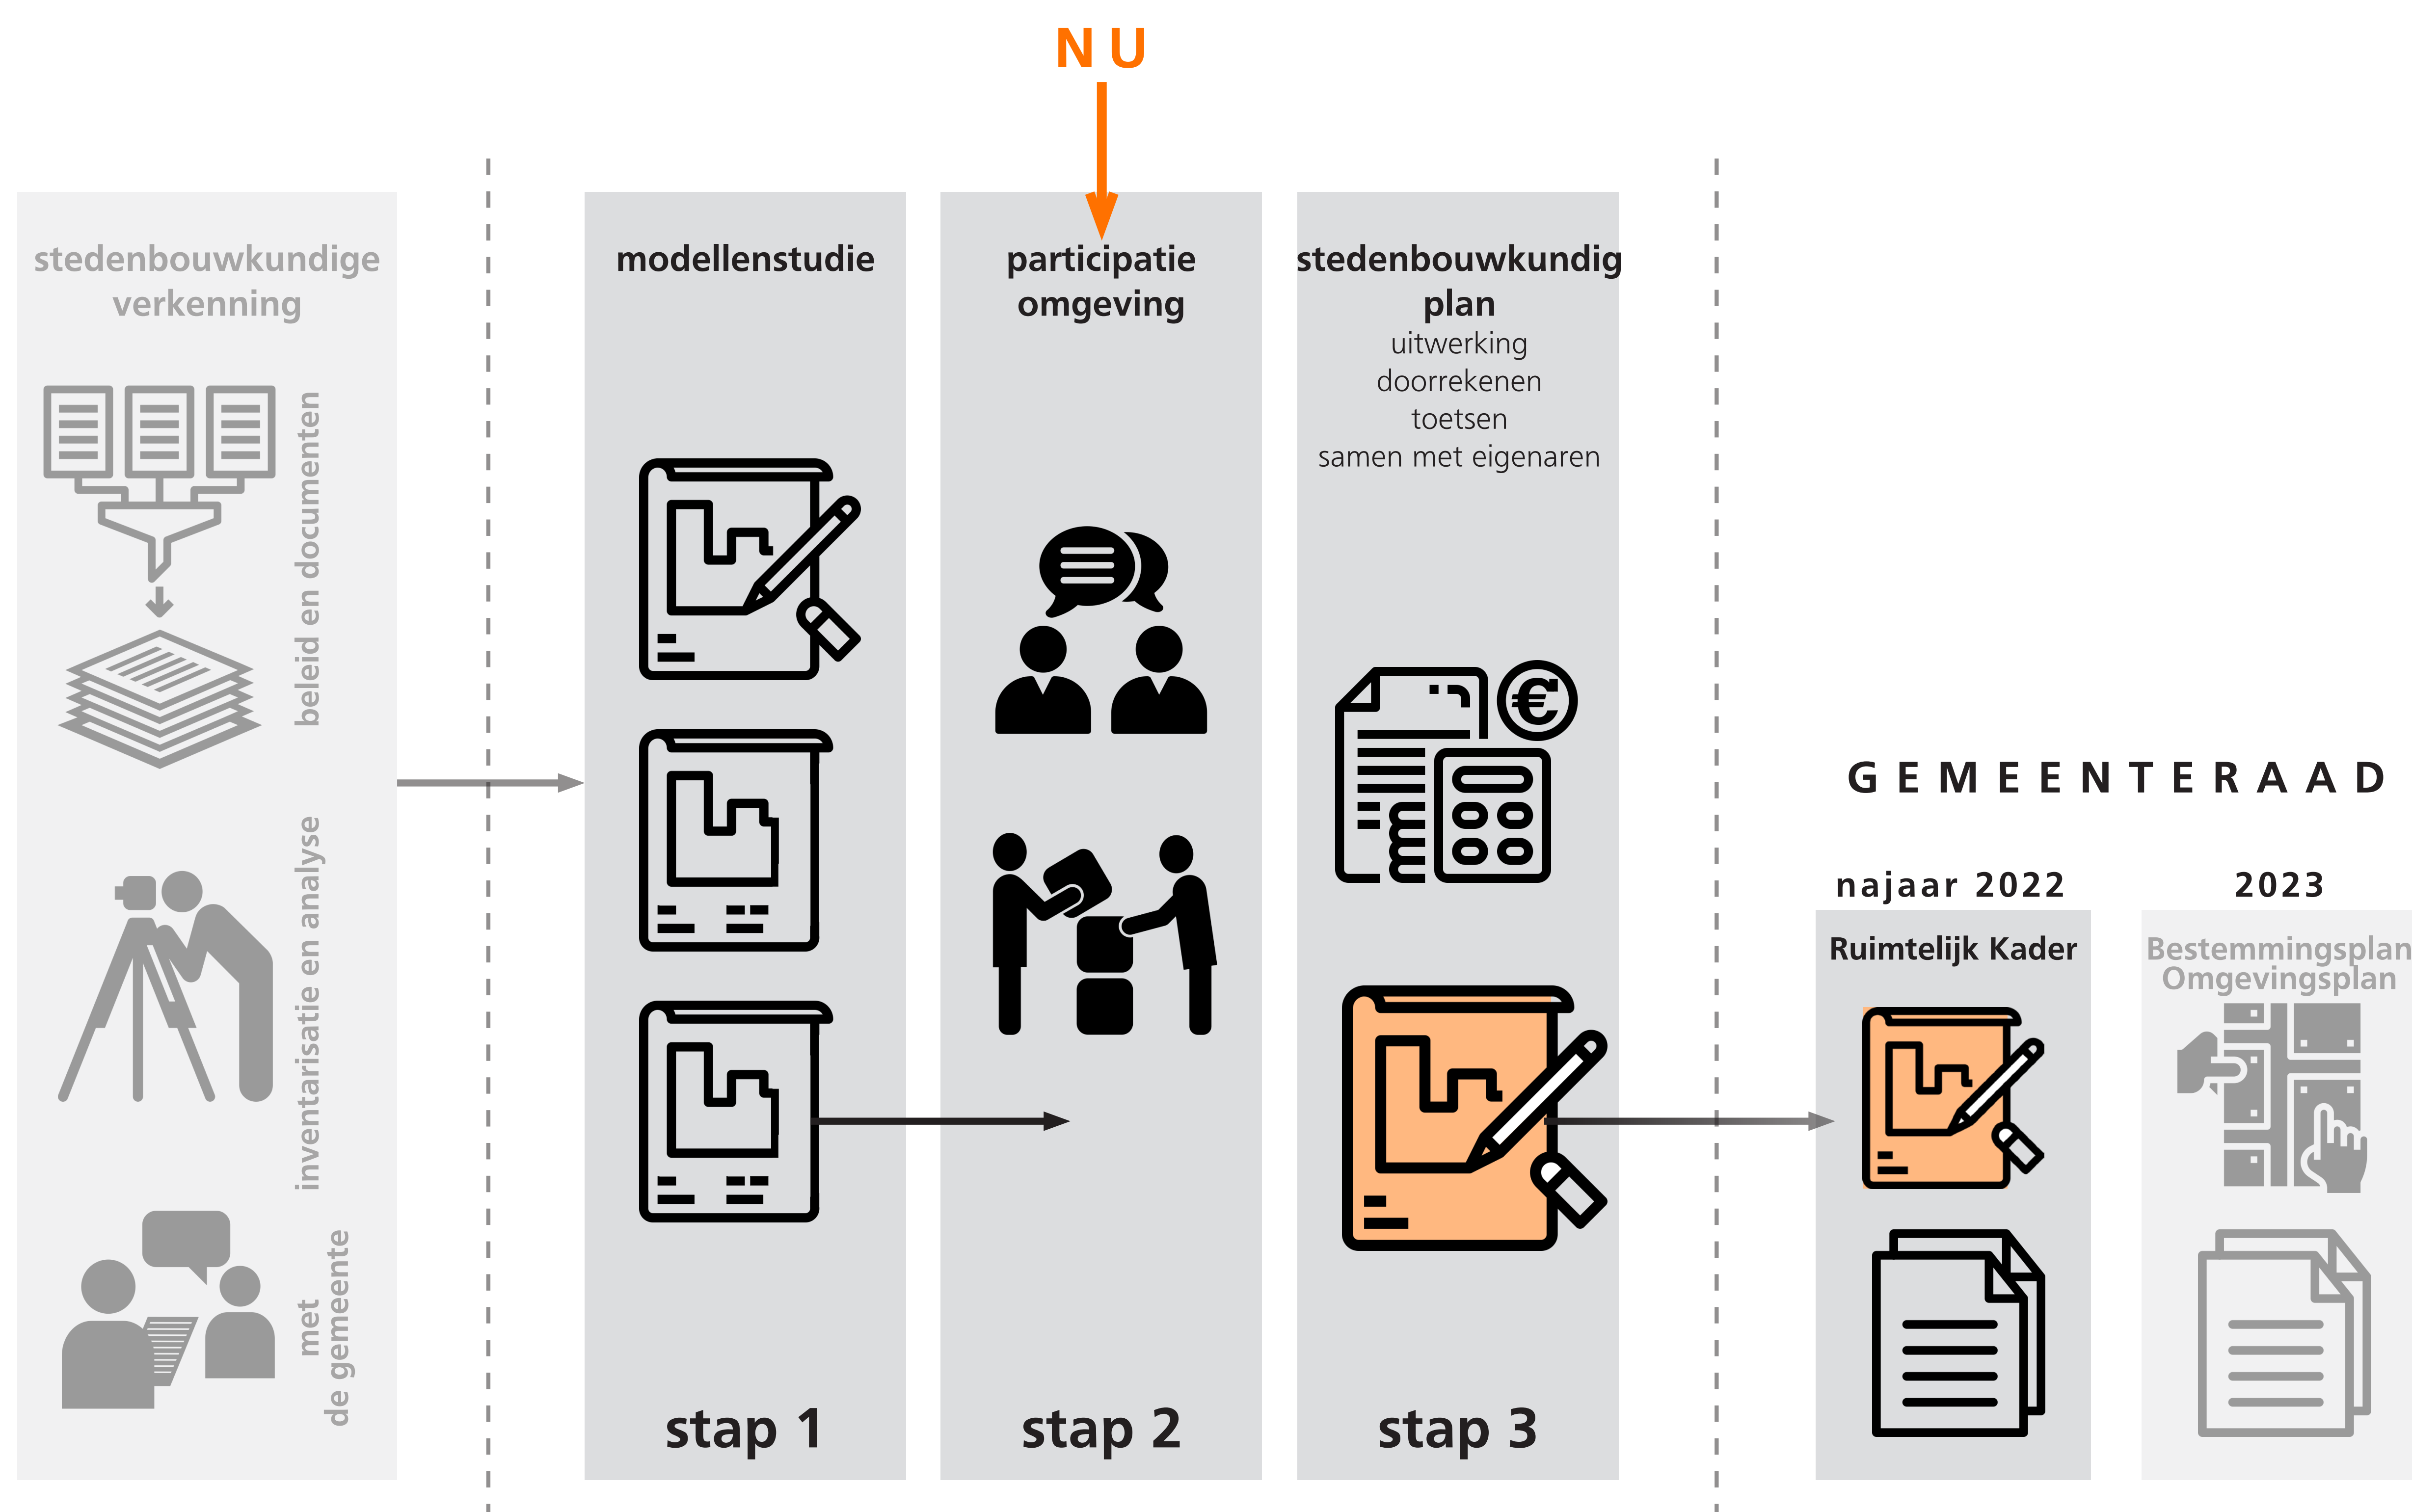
NU

stedenbouwkundige verkenning

beleid en documenten

inventarisatie en analyse

met de gemeente

modellenstudie

stap 1

participatie omgeving

stap 2

stedenbouwkundig plan
uitwerking
doorrekenen
toetsen
samen met eigenaren

stap 3

GEMEENTERAAD

najaar 2022

Ruimtelijk Kader

2023

Bestemmingsplan
Omgevingsplan